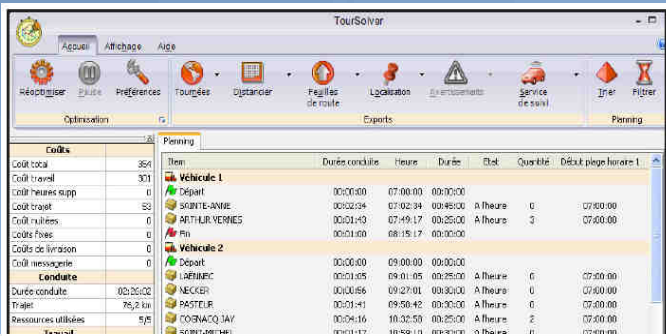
TourSolver

Accueil Affichage Aide

Réoptimiser Pause Préférences
Optimisation

Tournées Distancier Feuilles de route Localisation Avertissements Service de suivi
Exports

Trier Filtrer
Planning

| Coûts | |
|---|---|
| Coût total | 364 |
| Coût travail | 301 |
| Coût heures supp | 0 |
| Coût trajet | 63 |
| Coût nuitées | 0 |
| Coûts fixes | 0 |
| Coûts de livraison | 0 |
| Coût messagerie | 0 |
| Conduite | |
| Durée conduite | 02:26:02 |
| Trajet | 76,2 km |
| Ressources utilisées | 5/5 |
| Travail | |

Planning

| Item | Durée conduite | Heure | Durée | Etat | Quantité | Début plage horaire 1 |
|---|---|---|---|---|---|---|
| Véhicule 1 | | | | | | |
| Départ | 00:00:00 | 07:00:00 | 00:00:00 | | | |
| SAINTE-ANNE | 00:02:34 | 07:02:34 | 00:25:00 | A l'heure | 0 | 07:00:00 |
| ARTHUR VERNES | 00:01:43 | 07:49:17 | 00:25:00 | A l'heure | 3 | 07:00:00 |
| Fin | 00:01:00 | 08:15:17 | 00:00:00 | | | |
| Véhicule 2 | | | | | | |
| Départ | 00:00:00 | 09:00:00 | 00:00:00 | | | |
| LAËNNEC | 00:01:05 | 09:01:05 | 00:25:00 | A l'heure | 0 | 07:00:00 |
| NECKER | 00:00:56 | 09:27:01 | 00:30:00 | A l'heure | 0 | 07:00:00 |
| PASTEUR | 00:01:41 | 09:58:42 | 00:30:00 | A l'heure | 0 | 07:00:00 |
| COGNACQ JAY | 00:04:16 | 10:32:58 | 00:25:00 | A l'heure | 2 | 07:00:00 |
| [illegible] | 00:01:17 | 10:59:15 | 00:30:00 | A l'heure | 0 | 07:00:00 |